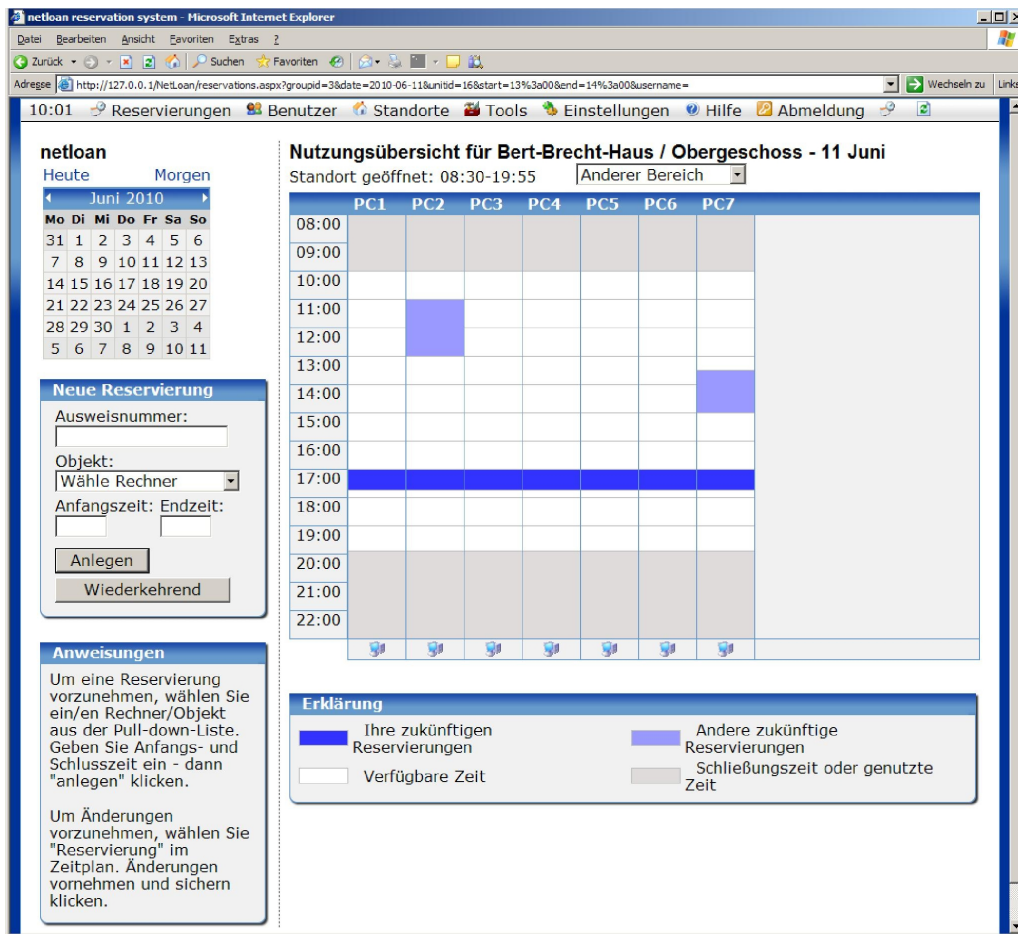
netloan reservation system - Microsoft Internet Explorer

Datei Bearbeiten Ansicht Favoriten Extras ?

Zurück Suchen Favoriten

Adresse http://127.0.0.1/NetLoan/reservations.aspx?groupid=3&date=2010-06-11&unitid=16&start=13%3a00&end=14%3a00&username= Wechseln zu Links

10:01 Reservierungen Benutzer Standorte Tools Einstellungen Hilfe Abmeldung

netloan

Heute Morgen

Juni 2010

| Mo | Di | Mi | Do | Fr | Sa | So |
|---|---|---|---|---|---|---|
| 31 | 1 | 2 | 3 | 4 | 5 | 6 |
| 7 | 8 | 9 | 10 | 11 | 12 | 13 |
| 14 | 15 | 16 | 17 | 18 | 19 | 20 |
| 21 | 22 | 23 | 24 | 25 | 26 | 27 |
| 28 | 29 | 30 | 1 | 2 | 3 | 4 |
| 5 | 6 | 7 | 8 | 9 | 10 | 11 |

Neue Reservierung

Ausweisnummer:

Objekt:

Wähle Rechner

Anfangszeit: Endzeit:

Anlegen

Wiederkehrend

Anweisungen

Um eine Reservierung vorzunehmen, wählen Sie ein/en Rechner/Objekt aus der Pull-down-Liste. Geben Sie Anfangs- und Schlusszeit ein - dann "anlegen" klicken.

Um Änderungen vorzunehmen, wählen Sie "Reservierung" im Zeitplan. Änderungen vornehmen und sichern klicken.

Nutzungsübersicht für Bert-Brecht-Haus / Obergeschoss - 11 Juni

Standort geöffnet: 08:30-19:55 Anderer Bereich

PC1 PC2 PC3 PC4 PC5 PC6 PC7

08:00
09:00
10:00
11:00
12:00
13:00
14:00
15:00
16:00
17:00
18:00
19:00
20:00
21:00
22:00

Erklärung

Ihre zukünftigen Reservierungen

Andere zukünftige Reservierungen

Verfügbare Zeit

Schließungszeit oder genutzte Zeit